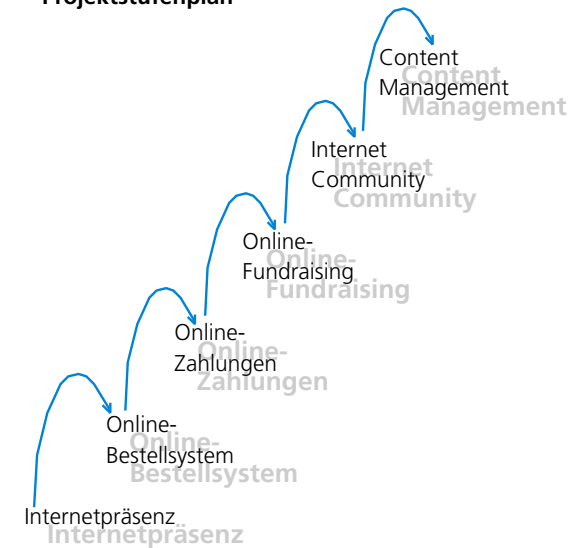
Projektstufenplan

Content Management
Content Management

Internet Community
Internet Community

Online-Fundraising
Online-Fundraising

Online-Zahlungen
Online-Zahlungen

Online-Bestellsystem
Online-Bestellsystem

Internetpräsenz
Internetpräsenz